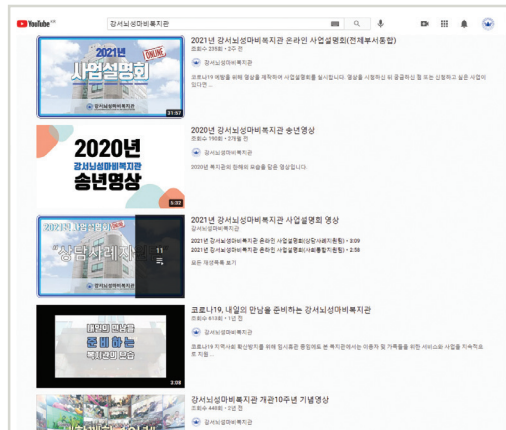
YouTube KR

강서뇌성마비복지관

2021년 ONLINE 사업설명회
강서뇌성마비복지관
31:57

2021년 강서뇌성마비복지관 온라인 사업설명회(전체부서통합)
조회수 235회 • 2주 전
강서뇌성마비복지관
코로나19 예방을 위해 영상을 제작하여 사업설명회를 실시합니다. 영상을 시청하신 뒤 궁금하신 점 또는 신청하고 싶은 사업이 있다면...

2020년 강서뇌성마비복지관 송년영상
5:02

2020년 강서뇌성마비복지관 송년영상
조회수 198회 • 2개월 전
강서뇌성마비복지관
2020년 복지관의 한해의 모습을 담은 영상입니다.

2021년 사업설명회
"상담사례관리"
강서뇌성마비복지관
11

2021년 강서뇌성마비복지관 사업설명회 영상
강서뇌성마비복지관
2021년 강서뇌성마비복지관 온라인 사업설명회(상담사례지원팀) • 3:09
2021년 강서뇌성마비복지관 온라인 사업설명회(사회통합지원팀) • 2:58
모든 재생목록 보기

내일의 만남을 준비하는 복지관의 모습
3:08

코로나19, 내일의 만남을 준비하는 강서뇌성마비복지관
조회수 413회 • 1년 전
강서뇌성마비복지관
코로나19 지역사회 확산방지를 위해 임시휴관 중임에도 본 복지관에서는 이용자 및 가족들을 위한 서비스와 사업을 지속적으로 지원...

강서뇌성마비복지관 개관10주년 기념영상
조회수 446회 • 2년 전
강서뇌성마비복지관